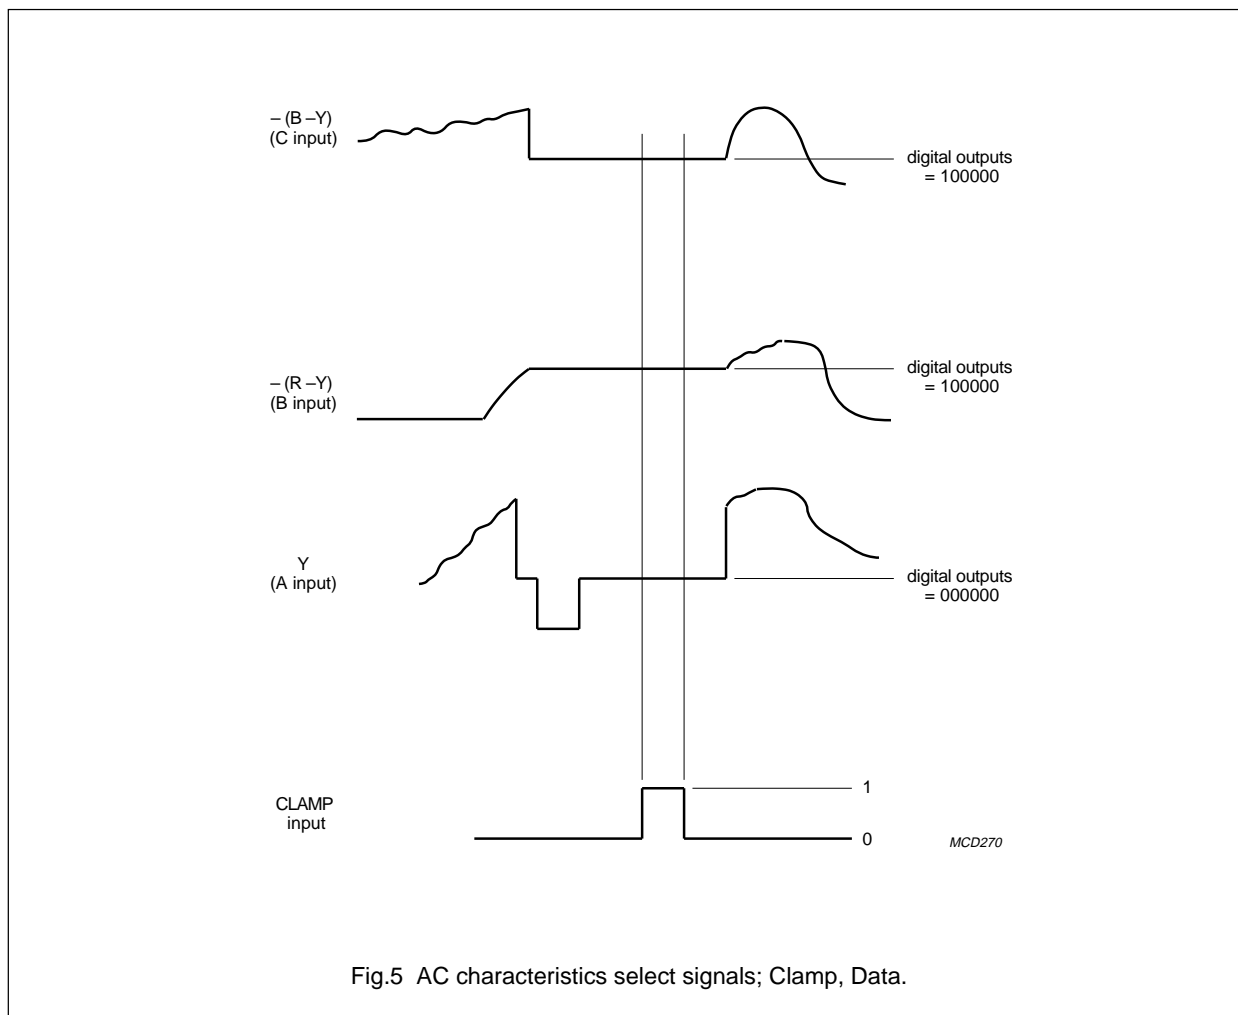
– (B –Y)
(C input)

digital outputs
= 100000

– (R –Y)
(B input)

digital outputs
= 100000

Y
(A input)

digital outputs
= 000000

CLAMP
input

1

0

MCD270

Fig.5 AC characteristics select signals; Clamp, Data.